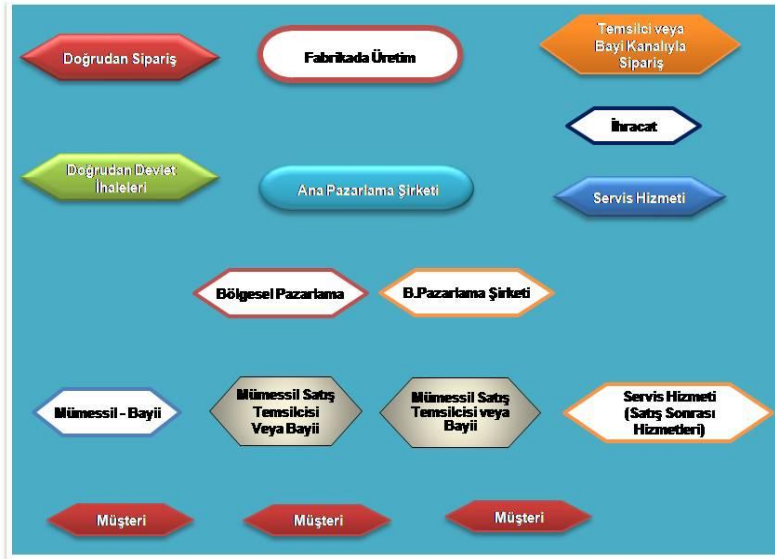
Doğrudan Sipariş

Fabrikada Üretim

Temsilci veya Bayi Kanalıyla Sipariş

İhracat

Doğrudan Devlet İhaleleri

Ana Pazarlama Şirketi

Servis Hizmeti

Bölgesel Pazarlama

B.Pazarlama Şirketi

Mümessil - Bayii

Mümessil Satış Temsilcisi Veya Bayii

Mümessil Satış Temsilcisi veya Bayii

Servis Hizmeti (Satış Sonrası Hizmetleri)

Müşteri

Müşteri

Müşteri